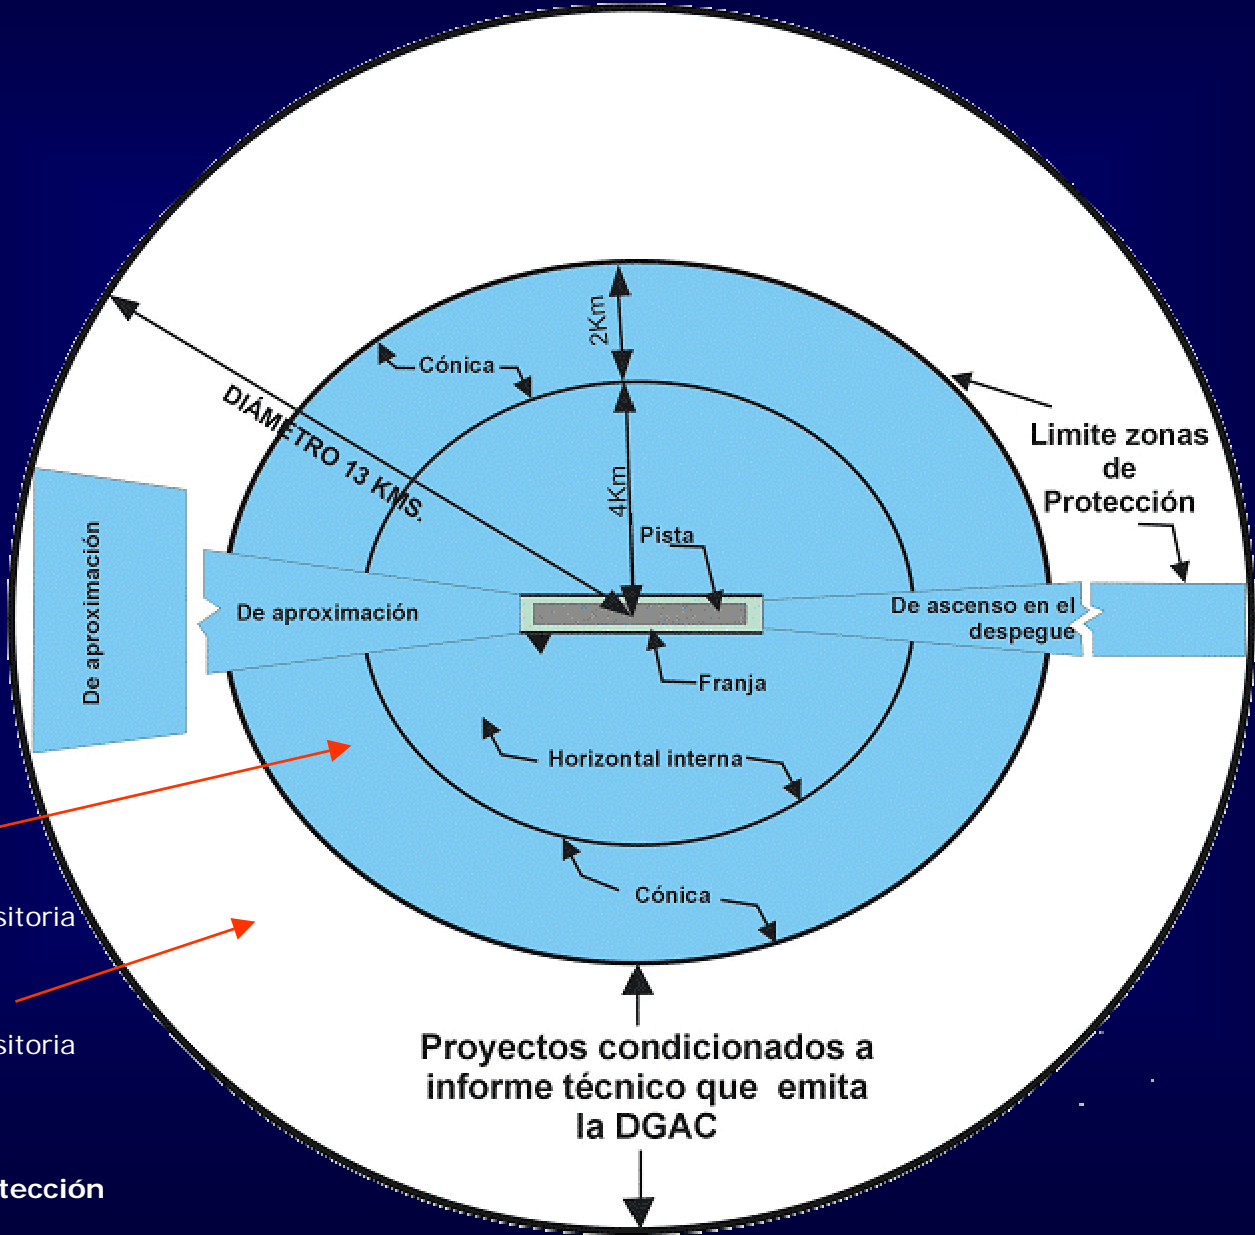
2Km

Cónica

DIÁMETRO 13 KMS.

4Km

Limite zonas de Protección

De aproximación

De aproximación

Pista

De ascenso en el despegue

Franja

Horizontal interna

sitoria

Cónica

sitoria

Proyectos condicionados a informe técnico que emita la DGAC

tección